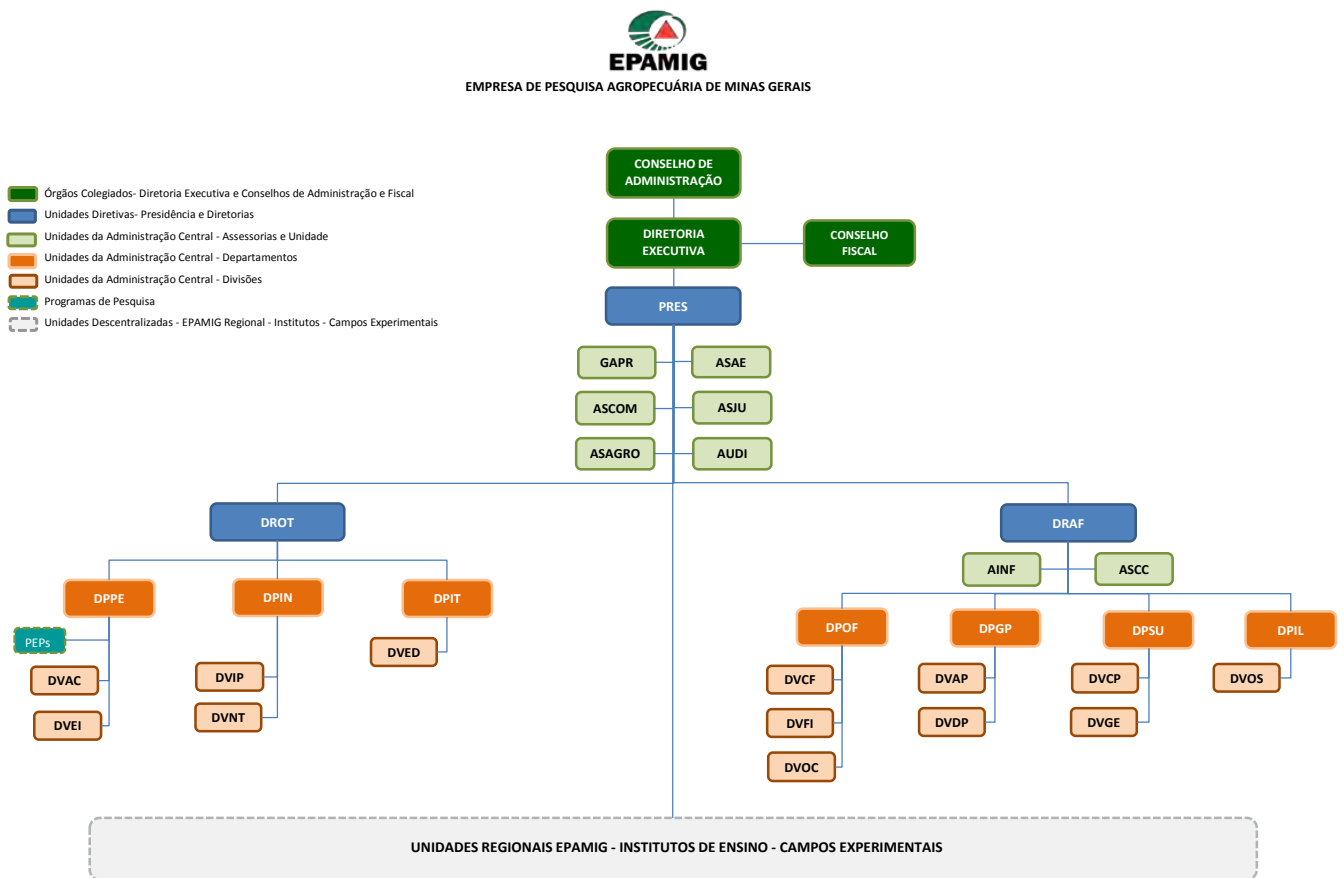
EPAMIG
EMPRESA DE PESQUISA AGROPECUÁRIA DE MINAS GERAIS

Órgãos Colegiados- Diretoria Executiva e Conselhos de Administração e Fiscal
Unidades Diretivas- Presidência e Diretorias
Unidades da Administração Central - Assessorias e Unidade
Unidades da Administração Central - Departamentos
Unidades da Administração Central - Divisões
Programas de Pesquisa
Unidades Descentralizadas - EPAMIG Regional - Institutos - Campos Experimentais

CONSELHO DE ADMINISTRAÇÃO
DIRETORIA EXECUTIVA
CONSELHO FISCAL
PRES
GAPR
ASAE
ASCOM
ASJU
ASAGRO
AUDI
DROT
DRAF
AINF
ASCC
DPPE
DPIN
DPIT
PEPs
DVAC
DVEI
DVIP
DVNT
DVED
DPOF
DPGP
DPSU
DPIL
DVCF
DVFI
DVOC
DVAP
DVDP
DVCP
DVGE
DVOS
UNIDADES REGIONAIS EPAMIG - INSTITUTOS DE ENSINO - CAMPOS EXPERIMENTAIS